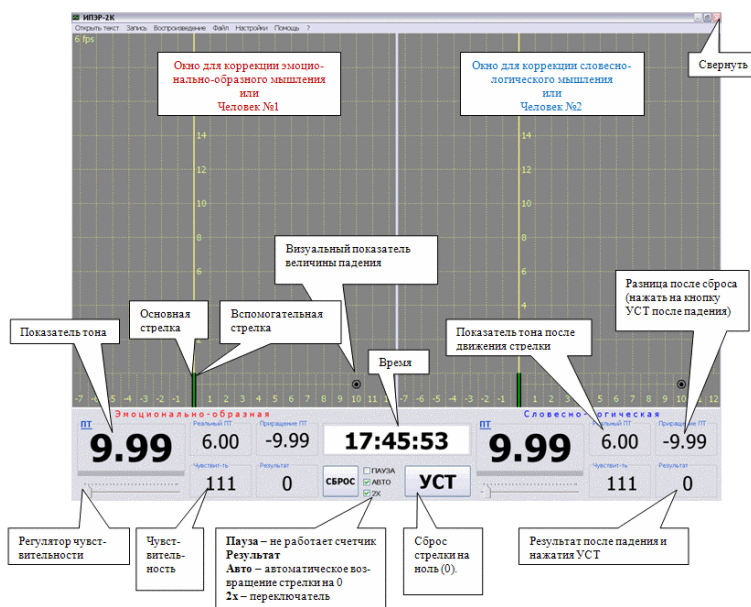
ИПЭР-2К
Открыть текст Запись Воспроизведение Файл Настройки Помощь ?
6 fps

Окно для коррекции эмоционально-образного мышления или Человек №1

Окно для коррекции словесно-логического мышления или Человек №2

Свернуть

14
12
10
8
6
4
2

Визуальный показатель величины падения

Разница после сброса (нажать на кнопку УСТ после падения)

Основная стрелка

Вспомогательная стрелка

Показатель тона

Показатель тона после движения стрелки

Время

-7 -6 -5 -4 -3 -2 -1 0 1 2 3 4 5 6 7 8 9 10 11 12
-7 -6 -5 -4 -3 -2 -1 0 1 2 3 4 5 6 7 8 9 10 11 12

Эмоционально-образная
ПТ
9.99
Реальный ПТ
6.00
Приращение ПТ
-9.99
17:45:53
Словесно-логическая
ПТ
9.99
Реальный ПТ
6.00
Приращение ПТ
-9.99
Чувствит-ть
111
Результат
0
СБРОС
ПАУЗА
АВТО
2Х
УСТ
Чувствит-ть
111
Результат
0

Регулятор чувствительности

Чувствительность

Пауза – не работает счетчик Результат
Авто – автоматическое возвращение стрелки на 0
2х – переключатель

Сброс стрелки на ноль (0).

Результат после падения и нажатия УСТ